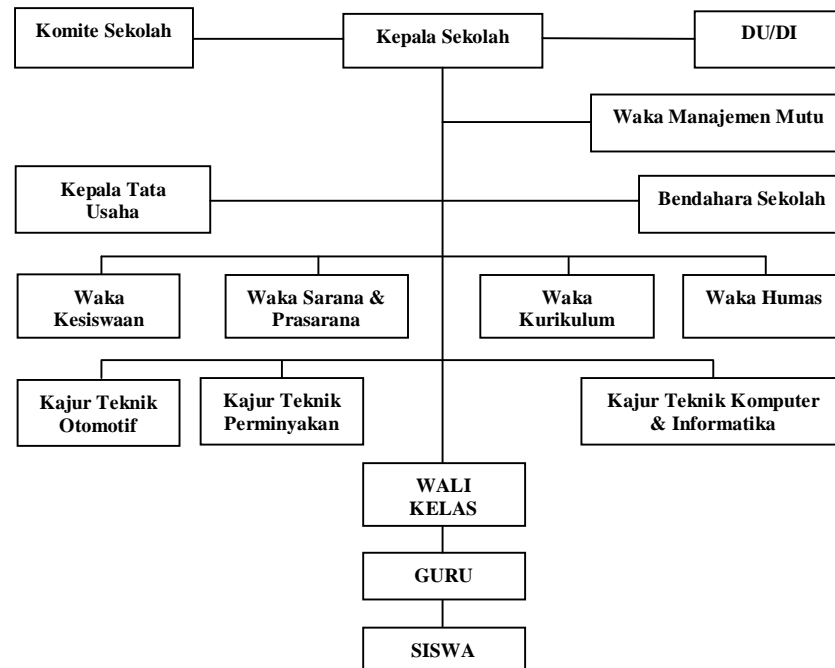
Komite Sekolah

Kepala Sekolah

DU/DI

Waka Manajemen Mutu

Kepala Tata Usaha

Bendahara Sekolah

Waka Kesiswaan

Waka Sarana & Prasarana

Waka Kurikulum

Waka Humas

Kajur Teknik Otomotif

Kajur Teknik Perminyakan

Kajur Teknik Komputer & Informatika

WALI KELAS

GURU

SISWA